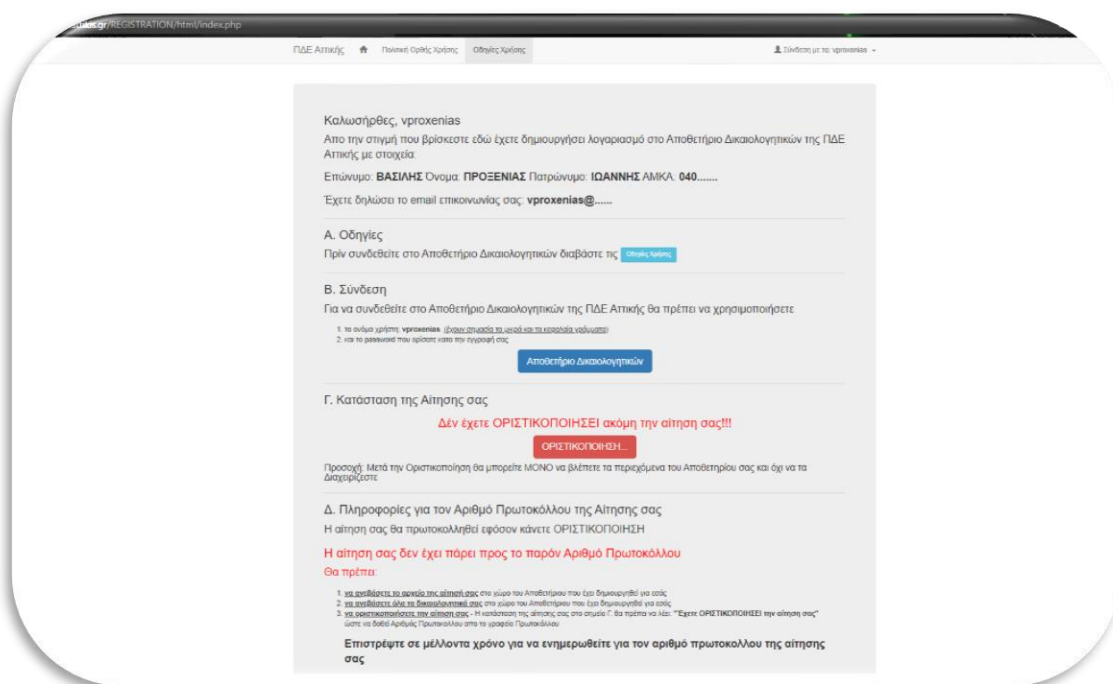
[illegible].gr/REGISTRATION/html/index.php

ΠΔΕ Αττικής  Πολιτική Ορθής Χρήσης  Οδηγίες Χρήσης  Σύνδεση με τo: vproxenias

Καλωσήρθες, vproxenias
Απο την στιγμή που βρίσκεστε εδώ έχετε δημιουργήσει λογαριασμό στο Αποθετήριο Δικαιολογητικών της ΠΔΕ Αττικής με στοιχεία:

Επώνυμο: **ΒΑΣΙΛΗΣ** Όνομα: **ΠΡΟΞΕΝΙΑΣ** Πατρώνυμο: **ΙΩΑΝΝΗΣ** ΑΜΚΑ: **040.......**

Έχετε δηλώσει το email επικοινωνίας σας: **vproxenias@......**

Α. Οδηγίες
Πρίν συνδεθείτε στο Αποθετήριο Δικαιολογητικών διαβάστε τις Οδηγίες Χρήσης

Β. Σύνδεση
Για να συνδεθείτε στο Αποθετήριο Δικαιολογητικών της ΠΔΕ Αττικής θα πρέπει να χρησιμοποιήσετε

1. το ονόμα χρήστη: vproxenias (έχουν σημασία τα μικρά και τα κεφαλαία γράμματα)
2. και το password που ορίσατε κατα την εγγραφή σας

Αποθετήριο Δικαιολογητικών

Γ. Κατάσταση της Αίτησης σας

Δέν έχετε ΟΡΙΣΤΙΚΟΠΟΙΗΣΕΙ ακόμη την αίτηση σας!!!

ΟΡΙΣΤΙΚΟΠΟΙΗΣΗ...

Προσοχή: Μετά την Οριστικοποίηση θα μπορείτε ΜΟΝΟ να βλέπετε τα περιεχόμενα του Αποθετηρίου σας και όχι να τα Διαχειρίζεστε

Δ. Πληροφορίες για τον Αριθμό Πρωτοκόλλου της Αίτησης σας
Η αίτηση σας θα πρωτοκολληθεί εφόσον κάνετε ΟΡΙΣΤΙΚΟΠΟΙΗΣΗ

Η αίτηση σας δεν έχει πάρει προς το παρόν Αριθμό Πρωτοκόλλου
Θα πρέπει:

1. να ανεβάσετε το αρχείο της αίτησή σας στο χώρο του Αποθετηρίου που έχει δημιουργηθεί για εσάς
2. να ανεβάσετε όλα τα δικαιολογητικά σας στο χώρο του Αποθετηρίου που έχει δημιουργηθεί για εσάς
3. να οριστικοποιήσετε την αίτηση σας - Η κατάσταση της αίτησης σας στο σημείο Γ. θα πρέπει να λέει: "Έχετε ΟΡΙΣΤΙΚΟΠΟΙΗΣΕΙ την αίτηση σας" ώστε να δοθεί Αριθμός Πρωτοκόλλου από το γραφείο Πρωτοκόλλου

Επιστρέψτε σε μέλλοντα χρόνο για να ενημερωθείτε για τον αριθμό πρωτοκολλου της αίτησης σας